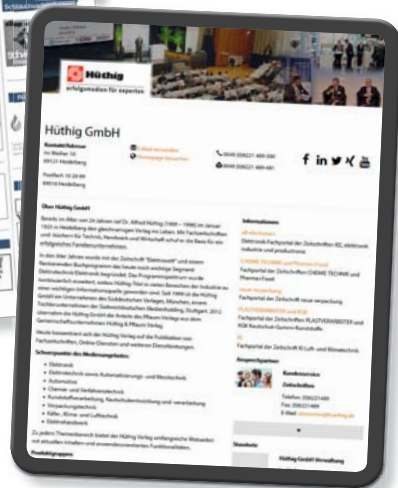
Hüthig
erfolgsmedien für experten

Hüthig GmbH

Kontakt/Adresse
Im Weiher 10
69121 Heidelberg

Postfach 10 28 69
69018 Heidelberg

E-Mail versenden
Homepage besuchen

0049 (0)6221 489-300
0049 (0)6221 489-481

f in

Über Hüthig GmbH

Bereits im Alter von 24 Jahren rief Dr. Alfred Hüthig (1900 – 1996) im Januar 1925 in Heidelberg den gleichnamigen Verlag ins Leben. Mit Fachzeitschriften und -büchern für Technik, Handwerk und Wirtschaft schuf er die Basis für ein erfolgreiches Familienunternehmen.

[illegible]

Schwerpunkte des Medienangebotes:
Elektronik
Elektrotechnik sowie Automatisierungs- und Messtechnik
Automotive
Chemie- und Verfahrenstechnik
Kunststoffverarbeitung, Kautschukentwicklung und -verarbeitung
Verpackungstechnik
Kälte-, Klima- und Lufttechnik
Elektrofachhandel

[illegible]

Produktgruppen

Informationen
all-electronics
Elektronik-Fachportal der Zeitschriften RE, elektronik industrie und productronic
CHEMIE TECHNIK und PharmaFood
Fachportal der Zeitschriften CHEMIE TECHNIK und Pharma+Food
neue verpackung
Fachportal der Zeitschrift neue verpackung
PLASTVERARBEITER und KGK
Fachportal der Zeitschriften PLASTVERARBEITER und KGK Kautschuk Gummi Kunststoffe
KI
Fachportal der Zeitschrift KI Luft- und Kältetechnik

Ansprechpartner
Kundenservice
Zeitschriften
Telefon: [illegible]
Fax: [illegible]
E-Mail: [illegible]

Standorte
Hüthig GmbH Verwaltung